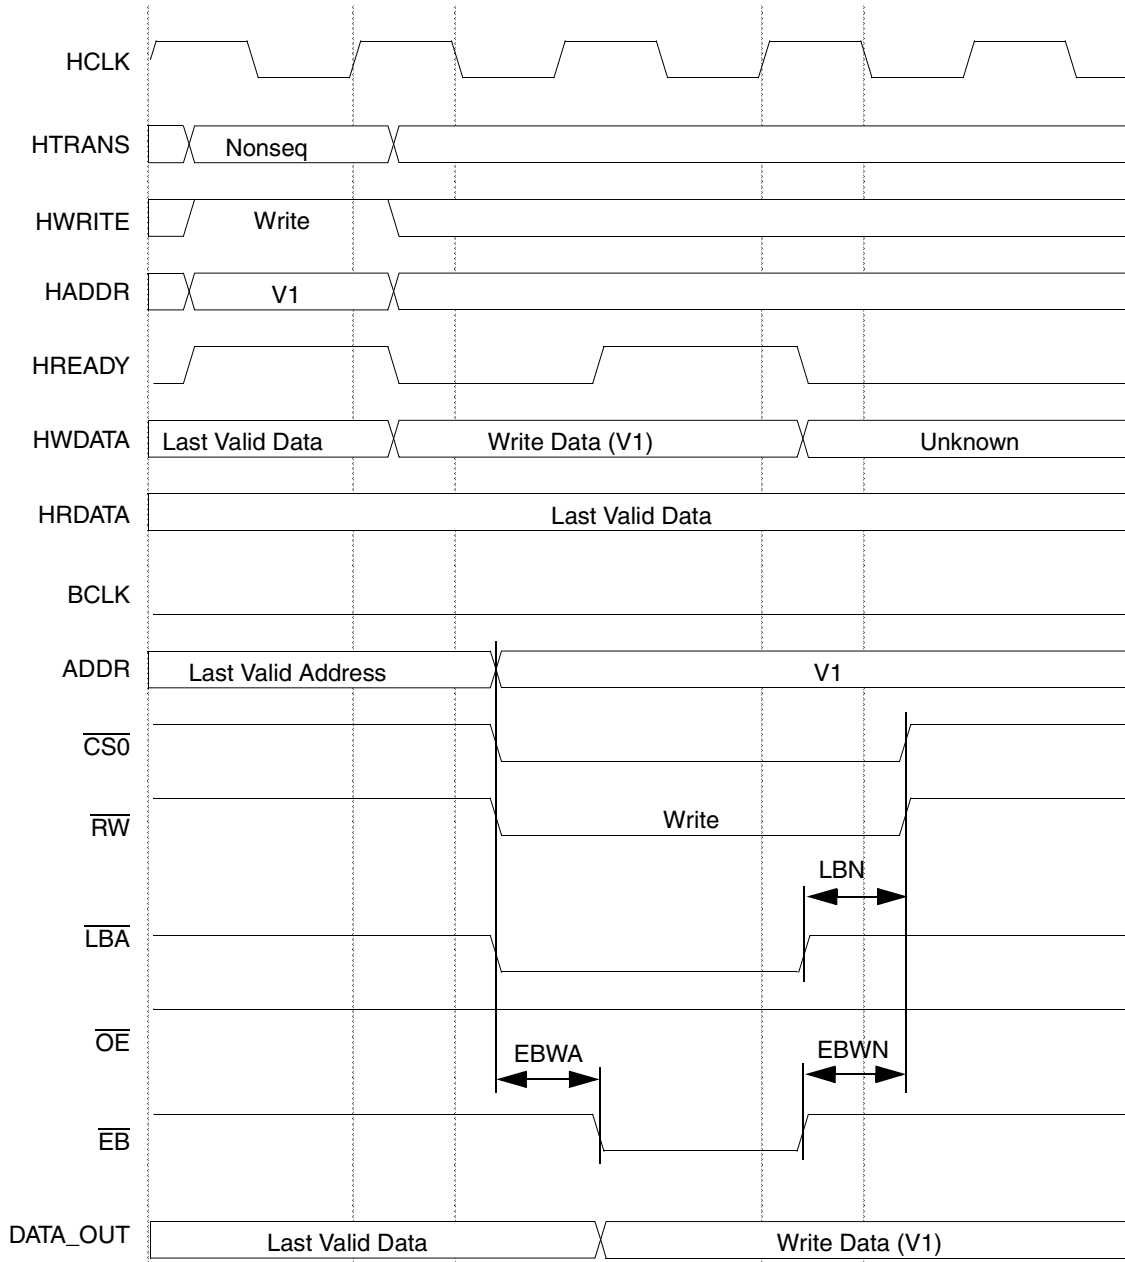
HCLK
HTRANS
Nonseq
HWRITE
Write
HADDR
V1
HREADY
HWDATA
Last Valid Data
Write Data (V1)
Unknown
HRDATA
Last Valid Data
BCLK
ADDR
Last Valid Address
V1
$\overline{CS0}$
$\overline{RW}$
Write
LBN
$\overline{LBA}$
$\overline{OE}$
EBWA
EBWN
$\overline{EB}$
DATA_OUT
Last Valid Data
Write Data (V1)